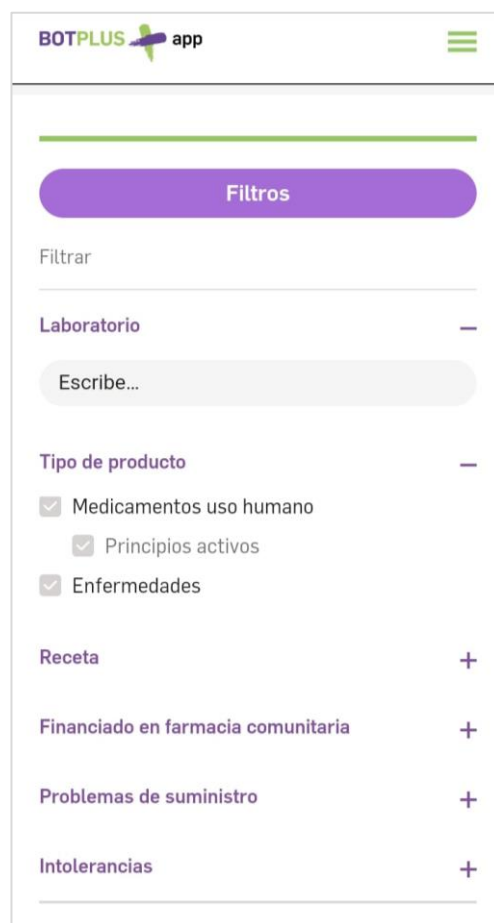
BOTPLUS app

Filtros

Filtrar

Laboratorio –

Escribe...

Tipo de producto –

Medicamentos uso humano

Principios activos

Enfermedades

Receta +

Financiado en farmacia comunitaria +

Problemas de suministro +

Intolerancias +